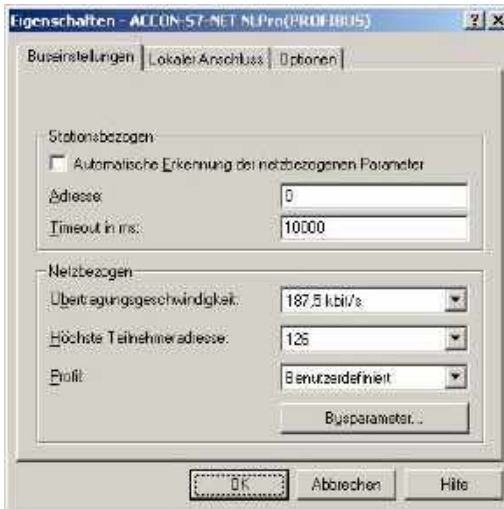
Eigenschaften - ACCON-S7-NET NLPro(PROFIBUS)
? X
Buseinstellungen | Lokaler Anschluss | Optionen

Stationsbezogen
Automatische Erkennung der netzbezogenen Parameter
Adresse: 0
Timeout in ms: 10000

Netzbezogen
Übertragungsgeschwindigkeit: 187,5 kbit/s
Höchste Teilnehmeradresse: 126
Profil: Benutzerdefiniert
Busparameter...

OK
Abbrechen
Hilfe